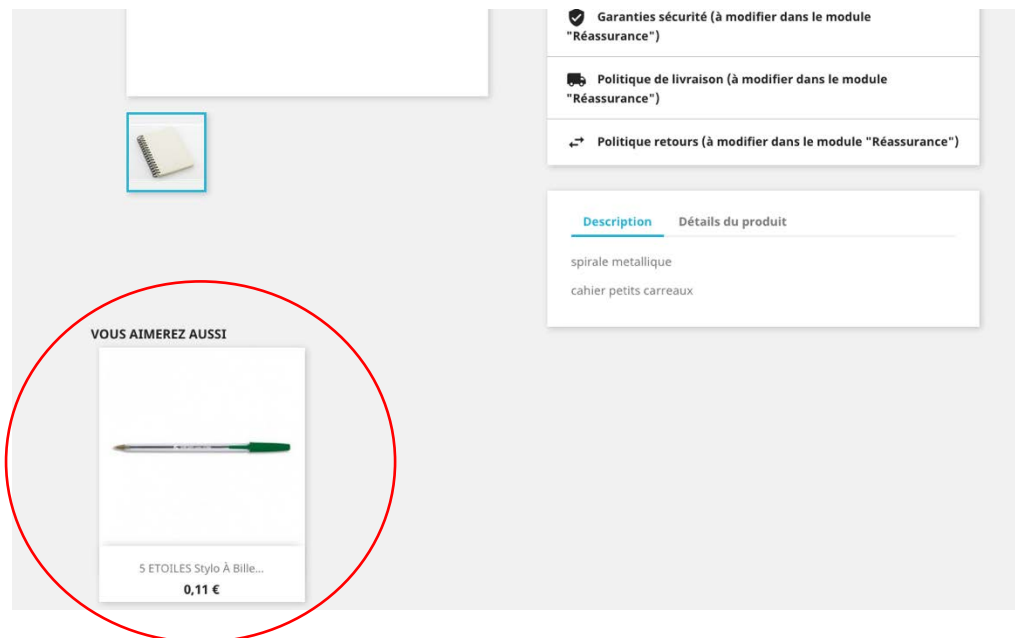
Garanties sécurité (à modifier dans le module "Réassurance")

Politique de livraison (à modifier dans le module "Réassurance")

Politique retours (à modifier dans le module "Réassurance")

Description Détails du produit

spirale metallique

cahier petits carreaux

VOUS AIMEREZ AUSSI

5 ETOILES Stylo À Bille...

0,11 €